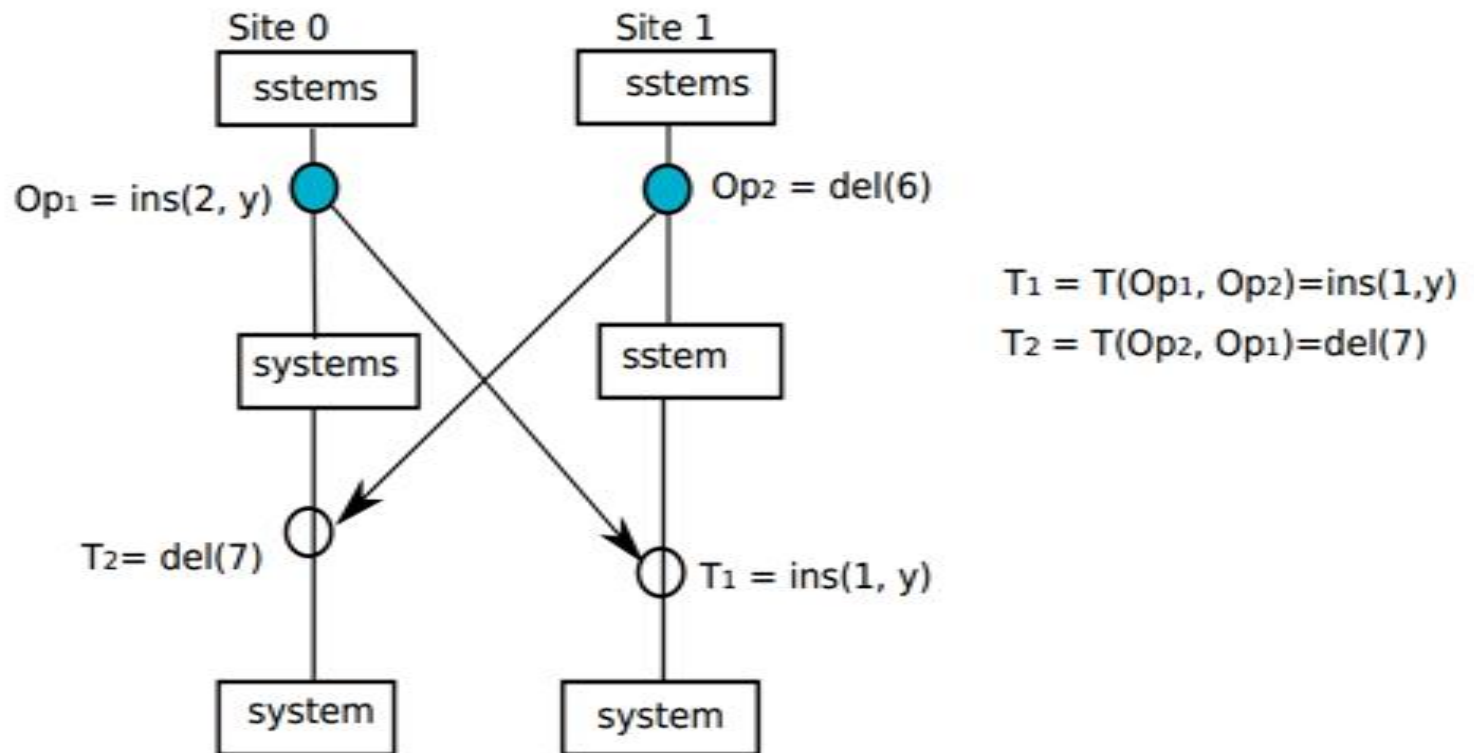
Site 0

Site 1

sstems

sstems

$Op_1$ = ins(2, y)

$Op_2$ = del(6)

$T_1$ = T($Op_1$, $Op_2$)=ins(1,y)

$T_2$ = T($Op_2$, $Op_1$)=del(7)

systems

sstem

$T_2$= del(7)

$T_1$ = ins(1, y)

system

system